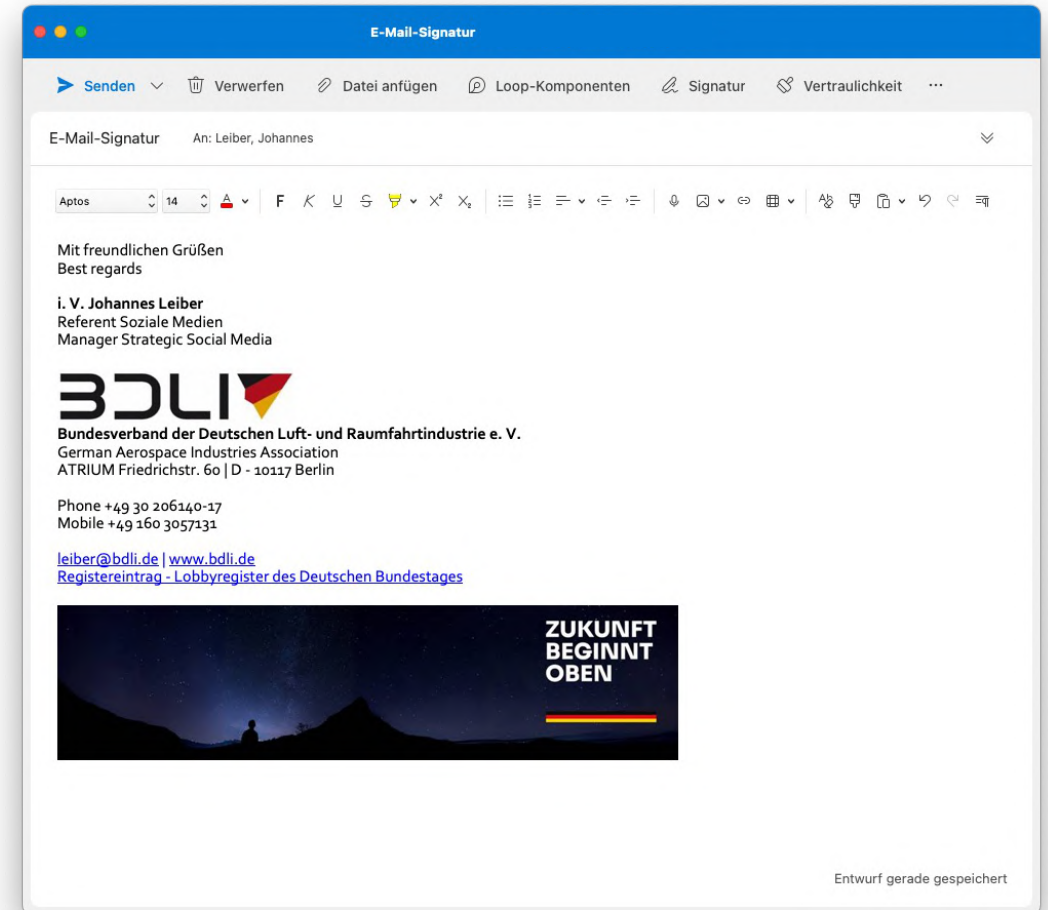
E-Mail-Signatur

Senden Verwerfen Datei anfügen Loop-Komponenten Signatur Vertraulichkeit ···

E-Mail-Signatur An: Leiber, Johannes

Aptos 14 F K U S $X^2$ $X_2$

Mit freundlichen Grüßen
Best regards

i. V. Johannes Leiber
Referent Soziale Medien
Manager Strategic Social Media

BDLI

Bundesverband der Deutschen Luft- und Raumfahrtindustrie e. V.
German Aerospace Industries Association
ATRIUM Friedrichstr. 60 | D - 10117 Berlin

Phone +49 30 206140-17
Mobile +49 160 3057131

leiber@bdli.de | www.bdli.de
Registereintrag - Lobbyregister des Deutschen Bundestages

ZUKUNFT BEGINNT OBEN

Entwurf gerade gespeichert